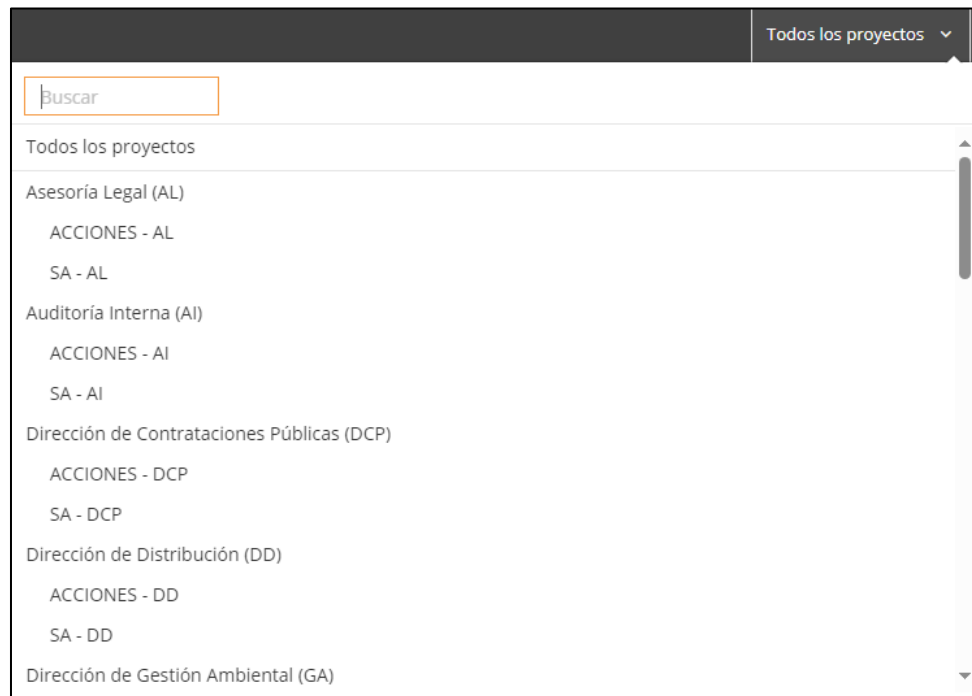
Todos los proyectos

Buscar

Todos los proyectos

Asesoría Legal (AL)

ACCIONES - AL

SA - AL

Auditoría Interna (AI)

ACCIONES - AI

SA - AI

Dirección de Contrataciones Públicas (DCP)

ACCIONES - DCP

SA - DCP

Dirección de Distribución (DD)

ACCIONES - DD

SA - DD

Dirección de Gestión Ambiental (GA)